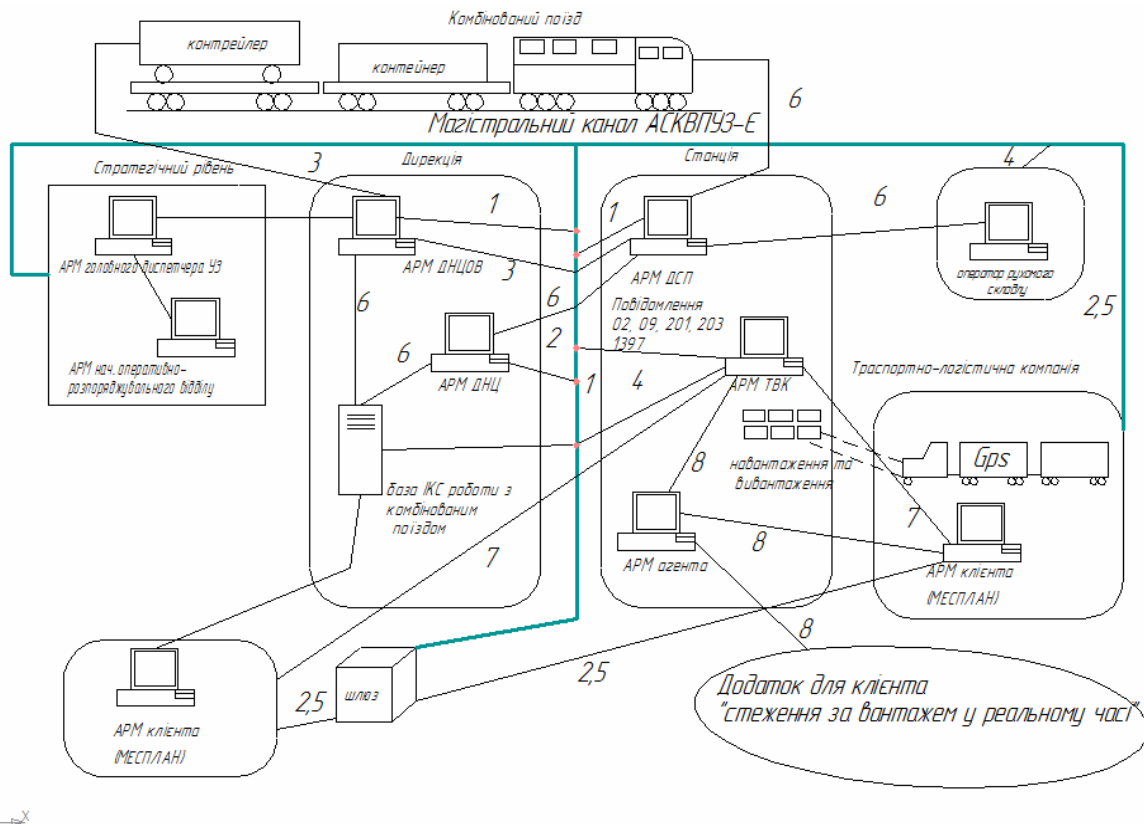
Комбінований поїзд

контрейлер

контейнер

6

Магістральний канал АСКВПУЗ-Е

Стратегічний рівень

3

Дирекція

Станція

4

1

1

6

АРМ головного диспетчера УЗ

АРМ ДНЦОВ

3

АРМ ДСП

оператор рухомого складу

6

6

Повідомлення 02, 09, 201, 203 1397

2,5

АРМ нач. оперативно-розпорядчувального відділу

6

2

АРМ ДНЦ

1

4

АРМ ТВК

Траспортно-логістична компанія

Gps

8

навантаження та вивантаження

база ІКС роботи з комбінованим поїздом

7

8

7

АРМ агента

АРМ клієнта (МЕСПЛАН)

8

АРМ клієнта (МЕСПЛАН)

шлюз

2,5

2,5

Додаток для клієнта "стеження за вантажем у реальному часі"